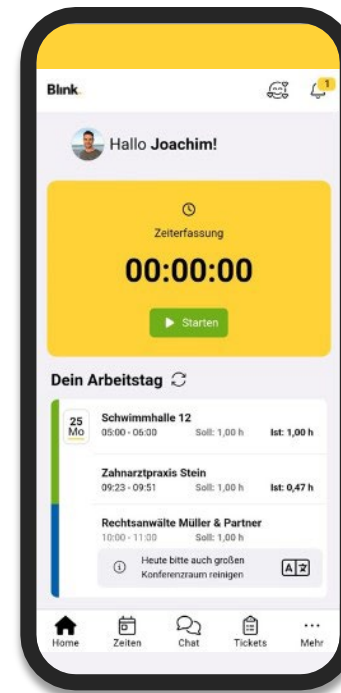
Blink.

1

Hallo **Joachim!**

Zeiterfassung

00:00:00

Starten

Dein Arbeitstag

25
Mo

Schwimmhalle 12
05:00 - 06:00 Soll: 1,00 h Ist: 1,00 h

Zahnarztpraxis Stein
09:23 - 09:51 Soll: 1,00 h Ist: 0,47 h

Rechtsanwälte Müller & Partner
10:00 - 11:00 Soll: 1,00 h

Heute bitte auch großen Konferenzraum reinigen

Home Zeiten Chat Tickets Mehr